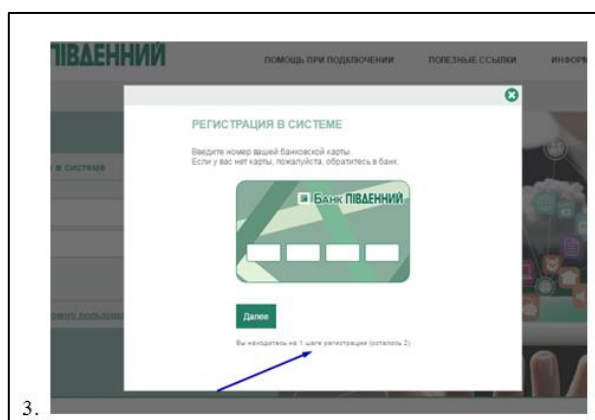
ІВДЕННИЙ

ПОМОЩЬ ПРИ ПОДКЛЮЧЕНИИ

ПОЛЕЗНЫЕ ССЫЛКИ

ИНФОР

в системе

ового пользов

РЕГИСТРАЦИЯ В СИСТЕМЕ

Введите номер вашей банковской карты. Если у вас нет карты, пожалуйста, обратитесь в банк.

БАНК ПІВДЕННИЙ

Далее

Вы находитесь на 1 шаге регистрации (осталось 2)

3.